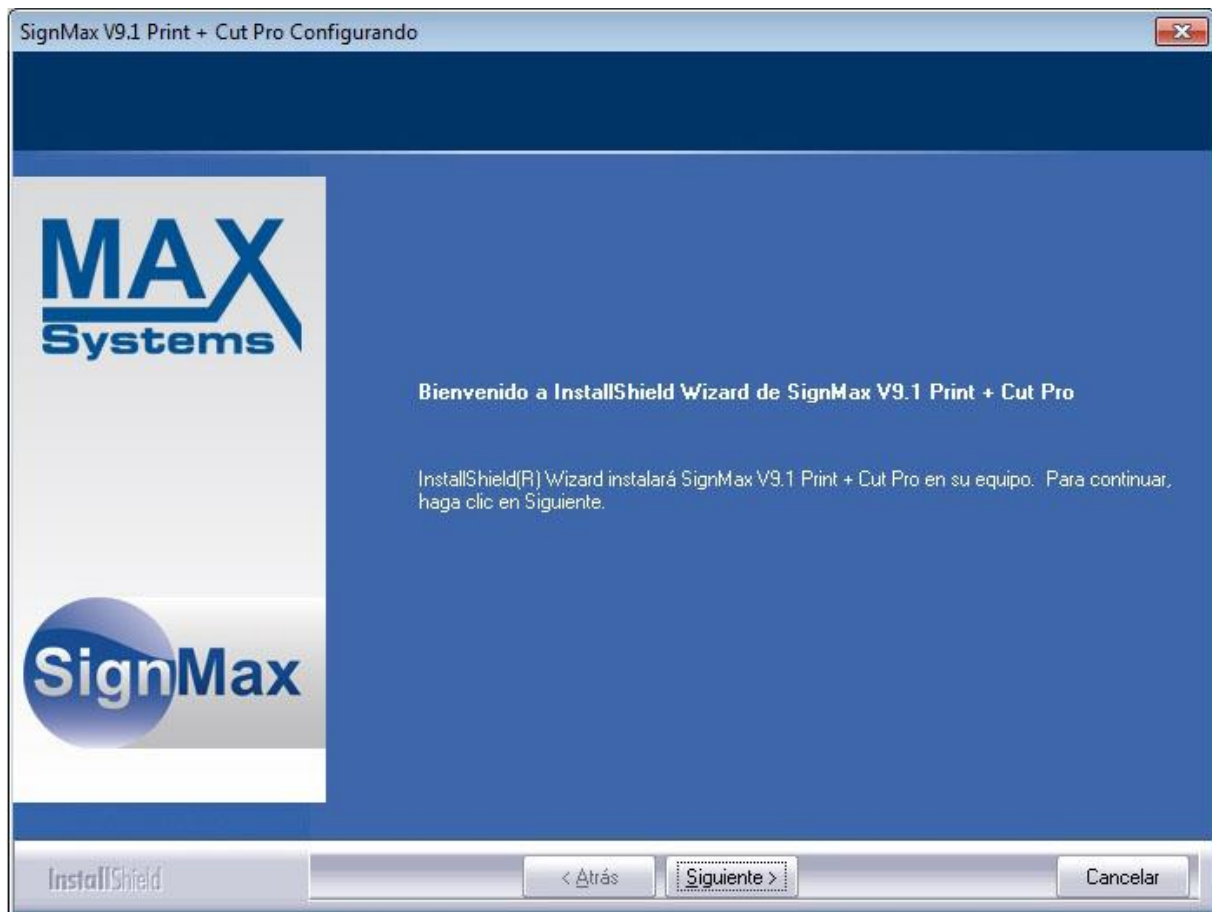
SignMax V9.1 Print + Cut Pro Configurando

MAX
Systems

Bienvenido a InstallShield Wizard de SignMax V9.1 Print + Cut Pro

InstallShield(R) Wizard instalará SignMax V9.1 Print + Cut Pro en su equipo. Para continuar, haga clic en Siguiente.

SignMax

InstallShield

< Atrás

Siguiente >

Cancelar